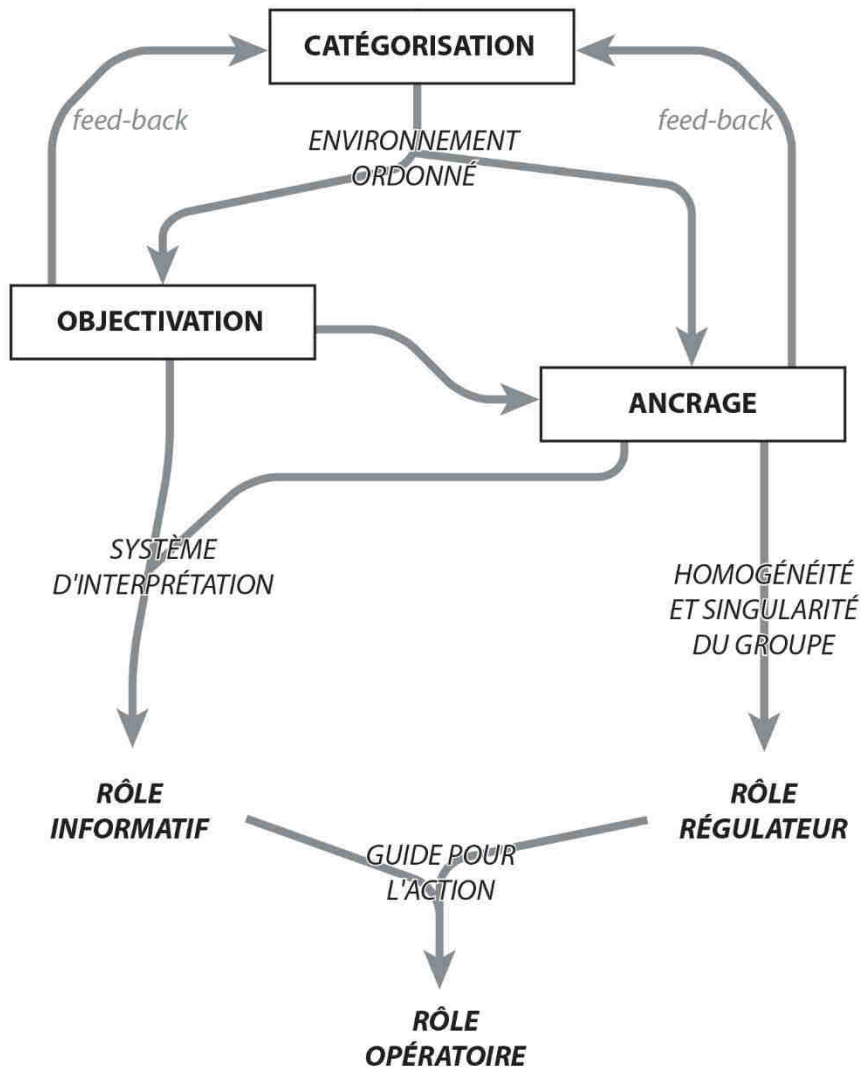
CATÉGORISATION

feed-back

feed-back

ENVIRONNEMENT ORDONNÉ

OBJECTIVATION

ANCRAGE

SYSTÈME D'INTERPRÉTATION

HOMOGÉNÉITÉ ET SINGULARITÉ DU GROUPE

RÔLE INFORMATIF

RÔLE RÉGULATEUR

GUIDE POUR L'ACTION

RÔLE OPÉRATOIRE